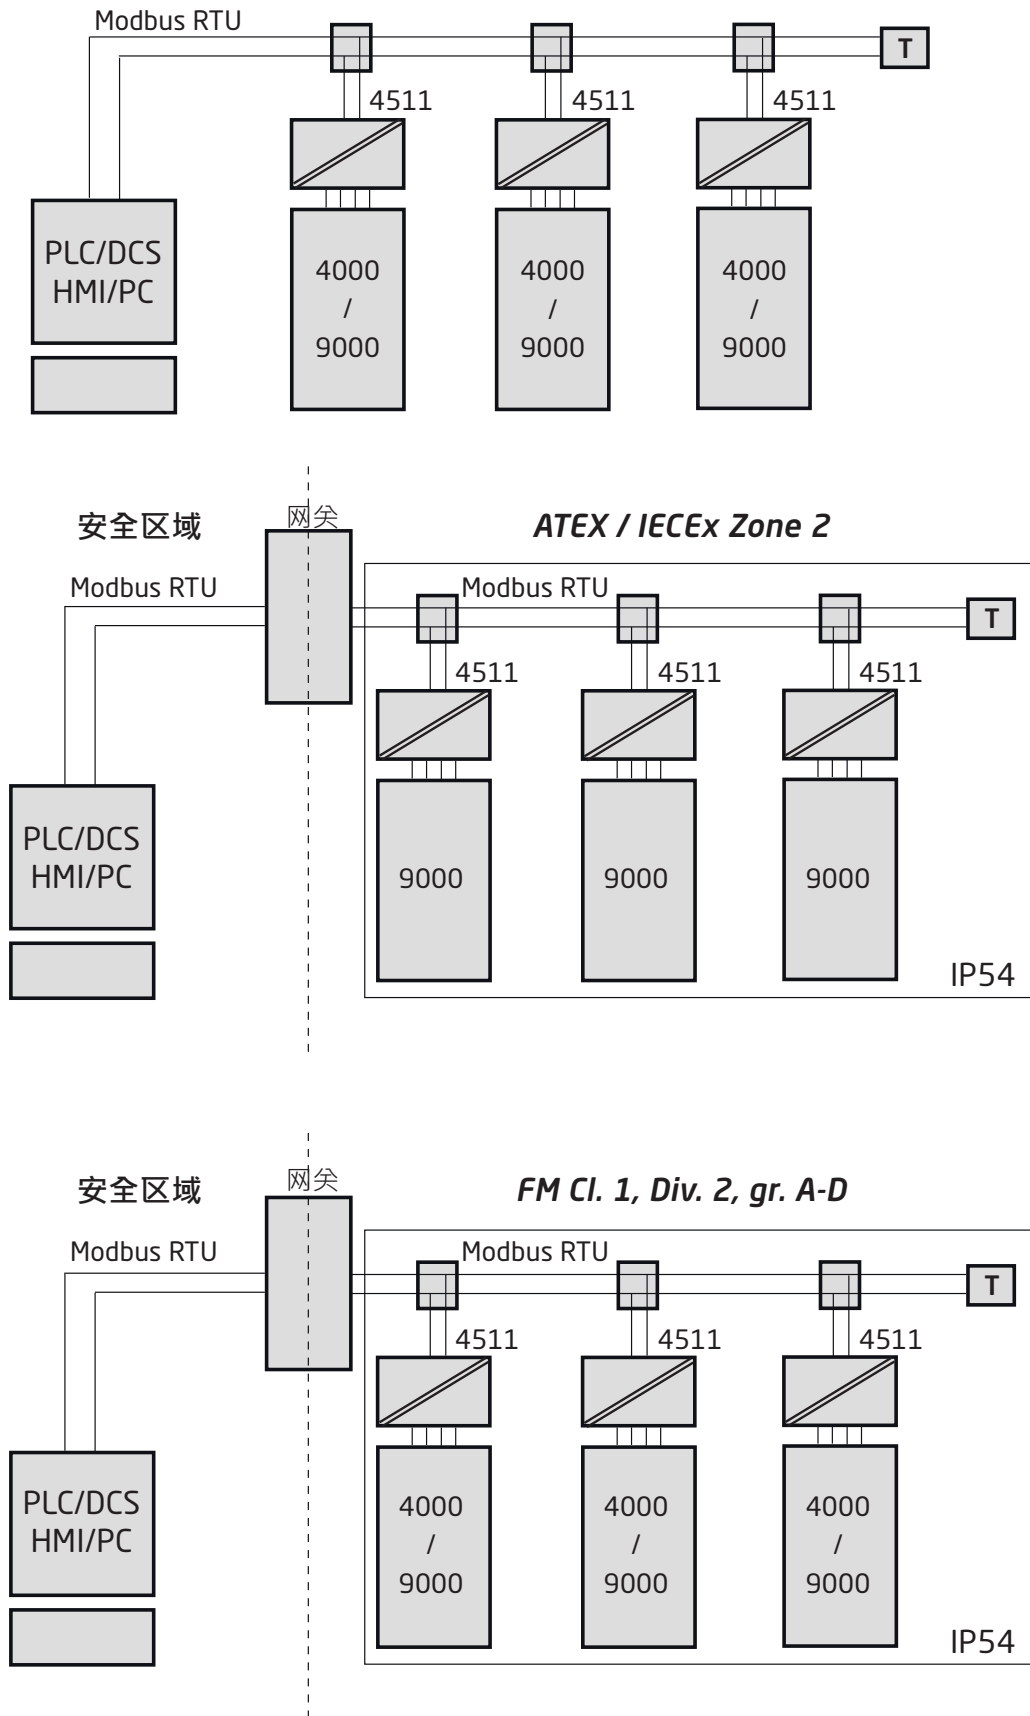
Modbus RTU

T

4511 4511 4511

PLC/DCS
HMI/PC

4000
/
9000

4000
/
9000

4000
/
9000

安全区域

网关

ATEX / IECEx Zone 2

Modbus RTU

Modbus RTU

T

4511 4511 4511

PLC/DCS
HMI/PC

9000

9000

9000

IP54

安全区域

网关

FM Cl. 1, Div. 2, gr. A-D

Modbus RTU

Modbus RTU

T

4511 4511 4511

PLC/DCS
HMI/PC

4000
/
9000

4000
/
9000

4000
/
9000

IP54